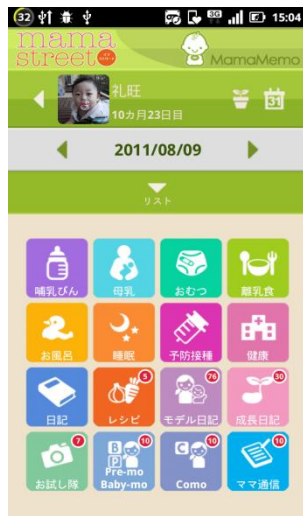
32 3G 15:04

mama street

MamaMemo

礼旺

10カ月23日目

2011/08/09

リスト

哺乳びん

母乳

おむつ

離乳食

お風呂

睡眠

予防接種

健康

日記

5

レシピ

76

モデル日記

30

成長日記

7

お試し隊

10

Pre-mo Baby-mo

10

Como

10

ママ通信